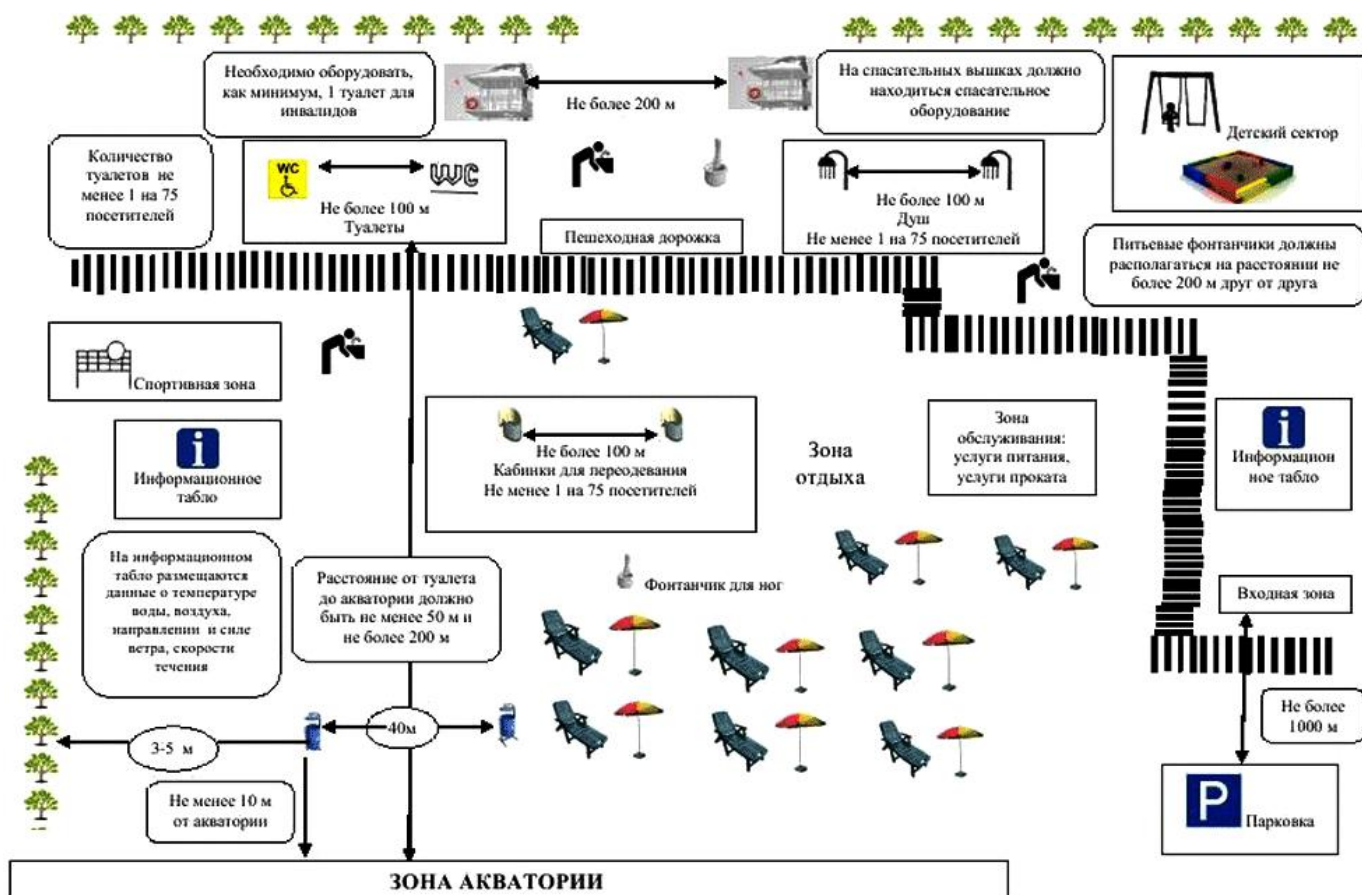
Необходимо оборудовать, как минимум, 1 туалет для инвалидов

Не более 200 м

На спасательных вышках должно находиться спасательное оборудование

Детский сектор

Количество туалетов не менее 1 на 75 посетителей

WC

WC

Не более 100 м
Туалеты

Пешеходная дорожка

Не более 100 м
Души
Не менее 1 на 75 посетителей

Питьевые фонтанчики должны располагаться на расстоянии не более 200 м друг от друга

Спортивная зона

Не более 100 м
Кабинки для переодевания
Не менее 1 на 75 посетителей

Зона отдыха

Зона обслуживания: услуги питания, услуги проката

i
Информационное табло

i
Информационное табло

На информационном табло размещаются данные о температуре воды, воздуха, направлении и силе ветра, скорости течения

Расстояние от туалета до акватории должно быть не менее 50 м и не более 200 м

Фонтанчик для ног

Входная зона

Не более 1000 м

40м

3-5 м

Не менее 10 м от акватории

P
Парковка

ЗОНА АКВАТОРИИ